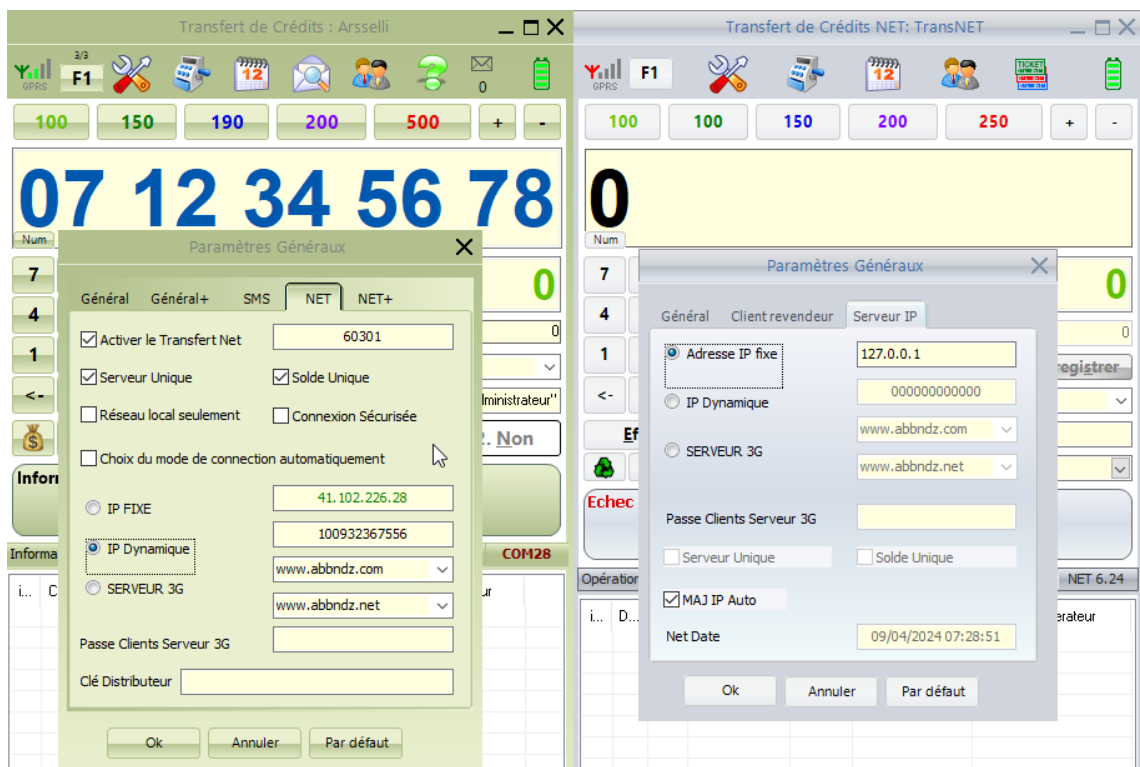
Transfert de Crédits : Arsselli

GPRS 3/3 F1 0

100 150 190 200 500 + -

07 12 34 56 78

Num

7 4 1 <- 0 0 ministrateur" . Non

Inform

Informa COM28

i... C ur

Paramètres Généraux

Général Général+ SMS NET NET+

Activer le Transfert Net 60301

Serveur Unique Solde Unique

Réseau local seulement Connexion Sécurisée

Choix du mode de connection automatiquement

IP FIXE 41.102.226.28

IP Dynamique 100932367556

SERVEUR 3G www.abbndz.com

www.abbndz.net

Passe Clients Serveur 3G

Clé Distributeur

Ok Annuler Par défaut

Transfert de Crédits NET: TransNET

GPRS F1 TICKET

100 100 150 200 250 + -

0

Num

7 4 1 <- Ef 0 0 registrer

Echec

Opération NET 6.24

i... D... érateur

Paramètres Généraux

Général Client revendeur Serveur IP

Adresse IP fixe 127.0.0.1

000000000000

IP Dynamique www.abbndz.com

SERVEUR 3G www.abbndz.net

Passe Clients Serveur 3G

Serveur Unique Solde Unique

MAJ IP Auto

Net Date 09/04/2024 07:28:51

Ok Annuler Par défaut